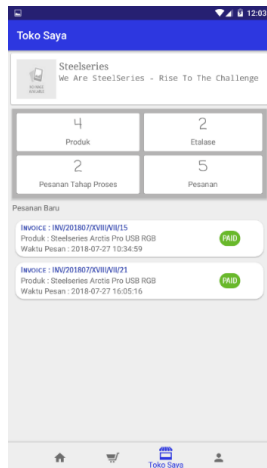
12:03

Toko Saya

Steelseries
We Are SteelSeries - Rise To The Challenge

4
Produk

2
Etalase

2
Pesanan Tahap Proses

5
Pesanan

Pesanan Baru

INVOICE : INV/201807/XVIII/VII/15
Produk : Steelseries Arctis Pro USB RGB
Waktu Pesan : 2018-07-27 10:34:59
PAID

INVOICE : INV/201807/XVIII/VII/21
Produk : Steelseries Arctis Pro USB RGB
Waktu Pesan : 2018-07-27 16:05:16
PAID

Toko Saya